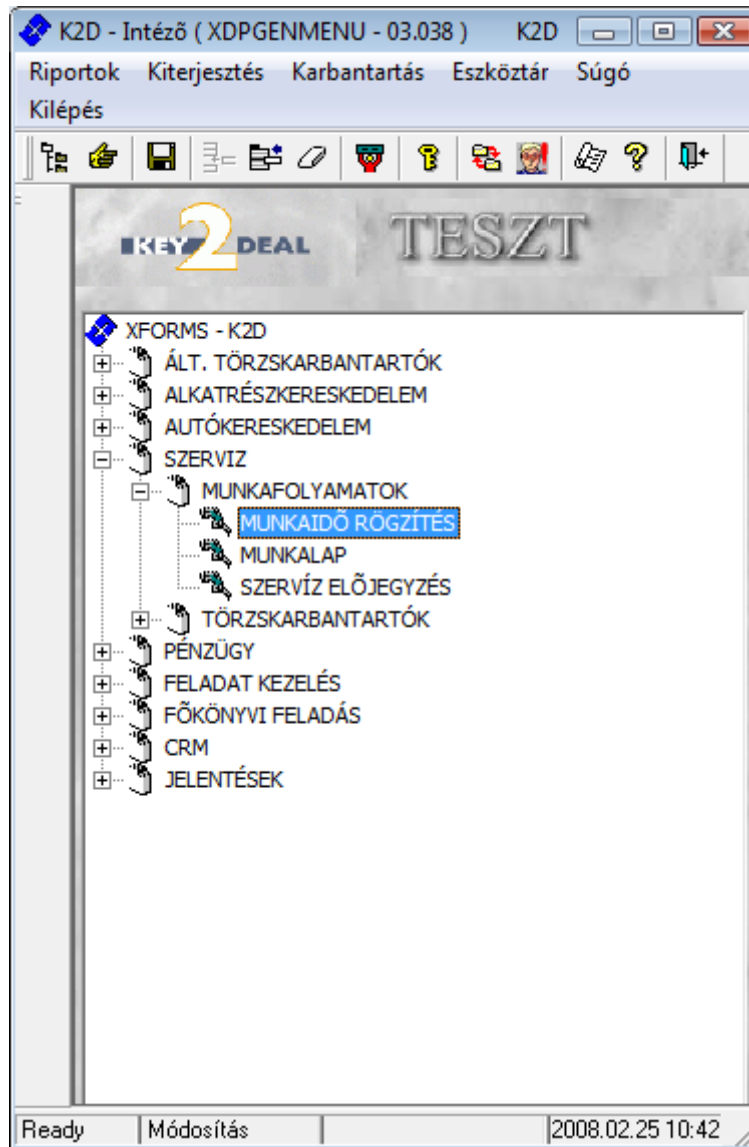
K2D - Intézõ ( XDPGENMENU - 03.038 ) K2D

Riportok Kiterjesztés Karbantartás Eszköztár Súgó Kilépés

KEY 2 DEAL TESZT

XFORMS - K2D
ÁLT. TÖRZSKARBANTARTÓK
ALKATRÉSZKERESKEDELEM
AUTÓKERESKEDELEM
SZERVIZ
MUNKAFOLYAMATOK
MUNKAIDÕ RÖGZÍTÉS
MUNKALAP
SZERVÍZ ELÕJEGYZÉS
TÖRZSKARBANTARTÓK
PÉNZÜGY
FELADAT KEZELÉS
FÕKÖNYVI FELADÁS
CRM
JELENTÉSEK

Ready | Módosítás | 2008.02.25 10:42